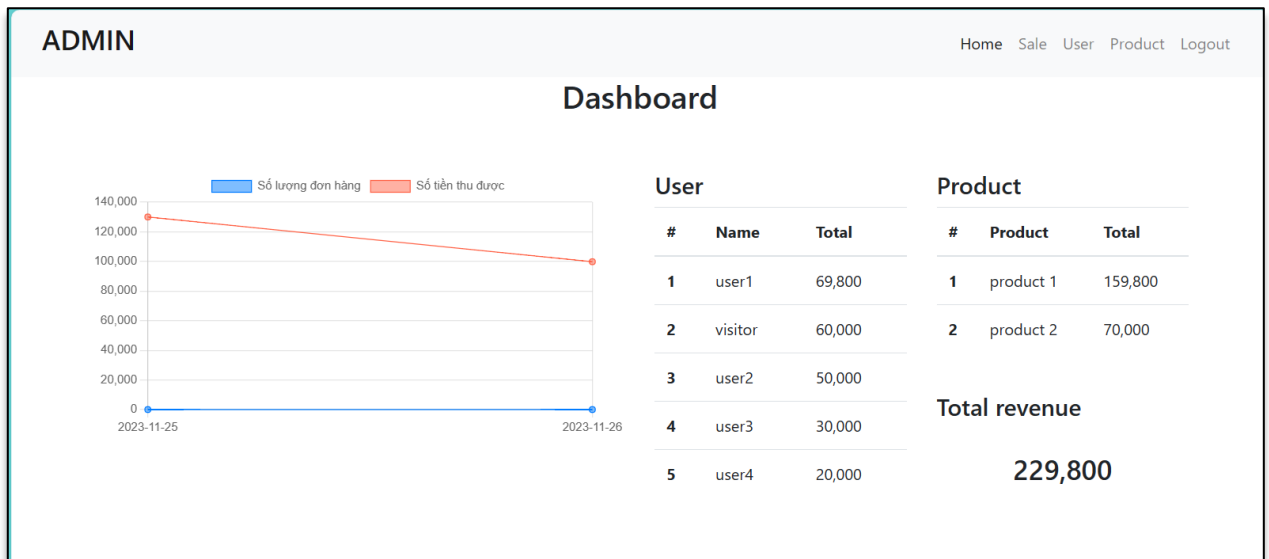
ADMIN

Home Sale User Product Logout

Dashboard

Số lượng đơn hàng Số tiền thu được

140,000
120,000
100,000
80,000
60,000
40,000
20,000
0

2023-11-25 2023-11-26

User

| # | Name | Total |
|---|---|---|
| 1 | user1 | 69,800 |
| 2 | visitor | 60,000 |
| 3 | user2 | 50,000 |
| 4 | user3 | 30,000 |
| 5 | user4 | 20,000 |

Product

| # | Product | Total |
|---|---|---|
| 1 | product 1 | 159,800 |
| 2 | product 2 | 70,000 |

Total revenue

229,800